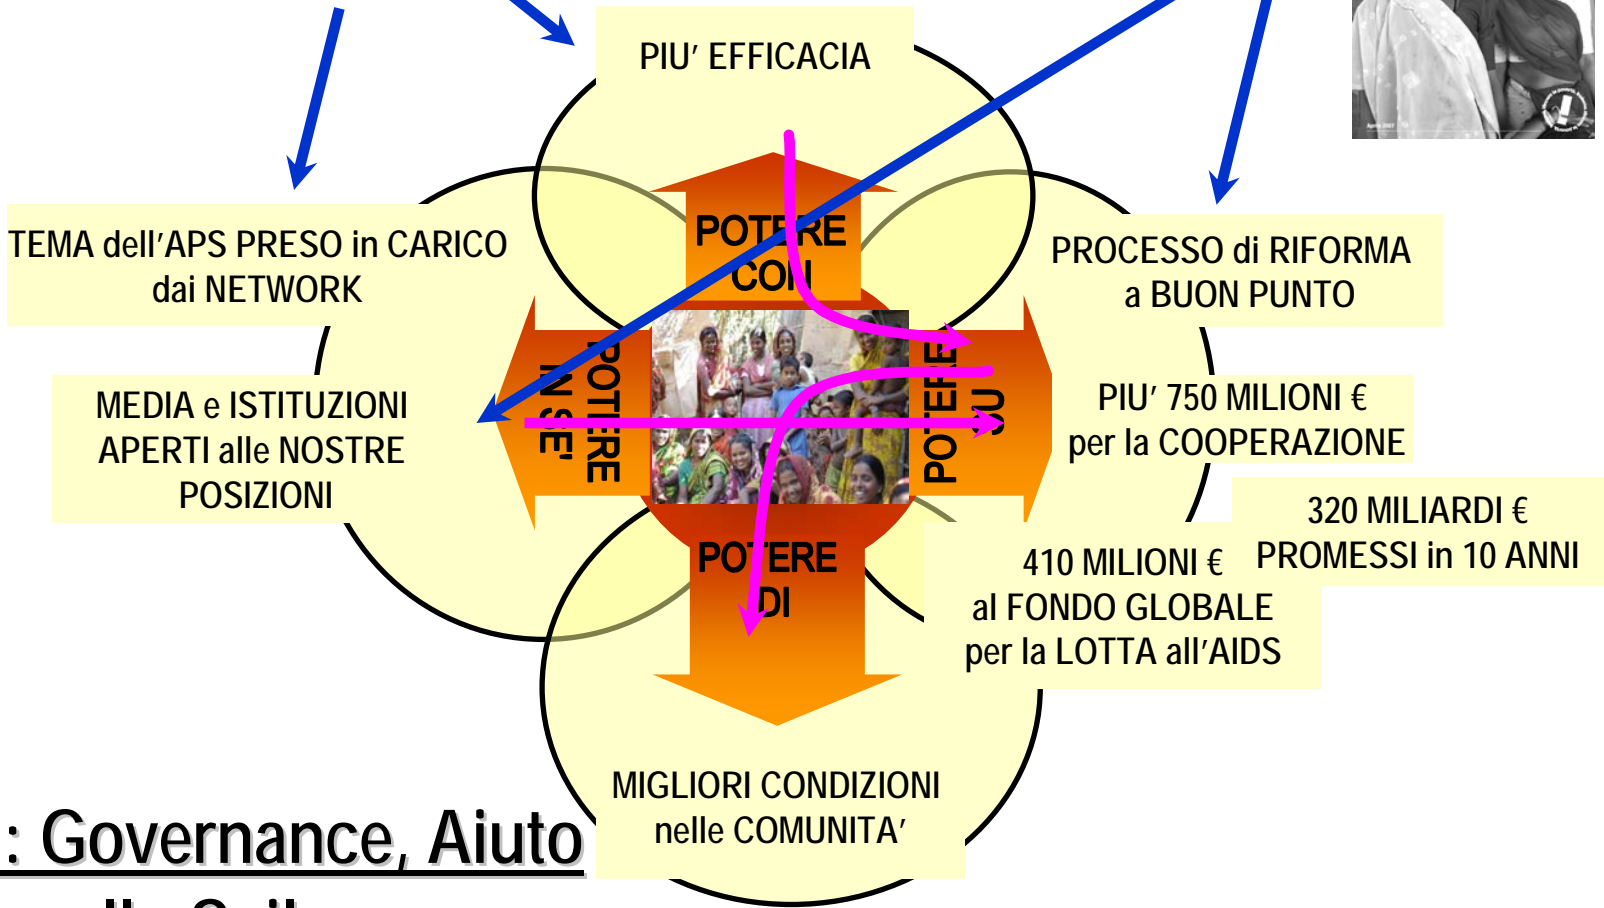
PIU’ EFFICACIA

TEMA dell’APS PRESO in CARICO dai NETWORK

PROCESSO di RIFORMA a BUON PUNTO

POTERE CON

POTERE IN SE’

POTERE SU

POTERE DI

MEDIA e ISTITUZIONI APERTI alle NOSTRE POSIZIONI

PIU’ 750 MILIONI € per la COOPERAZIONE

320 MILIARDI € PROMESSI in 10 ANNI

410 MILIONI € al FONDO GLOBALE per la LOTTA all’AIDS

MIGLIORI CONDIZIONI nelle COMUNITA’

: Governance, Aiuto

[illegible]